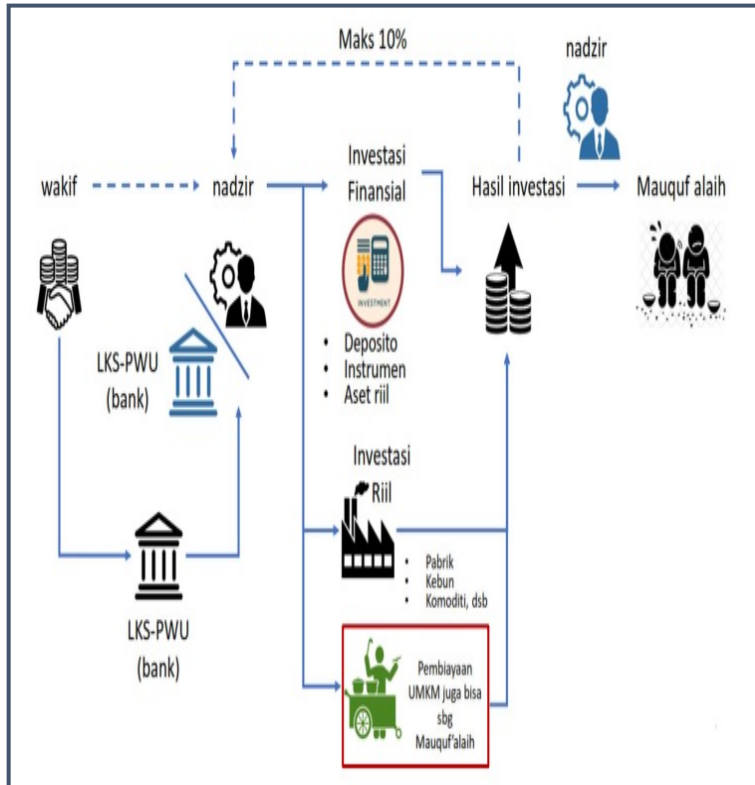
Maks 10%

nadzir

wakif

nadzir

Investasi Finansial

INVESTMENT

Hasil investasi

Mauquf alaih

LKS-PWU (bank)

• Deposito
• Instrumen
• Aset riil

Investasi Riil

• Pabrik
• Kebun
• Komoditi, dsb

LKS-PWU (bank)

Pembiayaan UMKM juga bisa sbg Mauquf'alaih